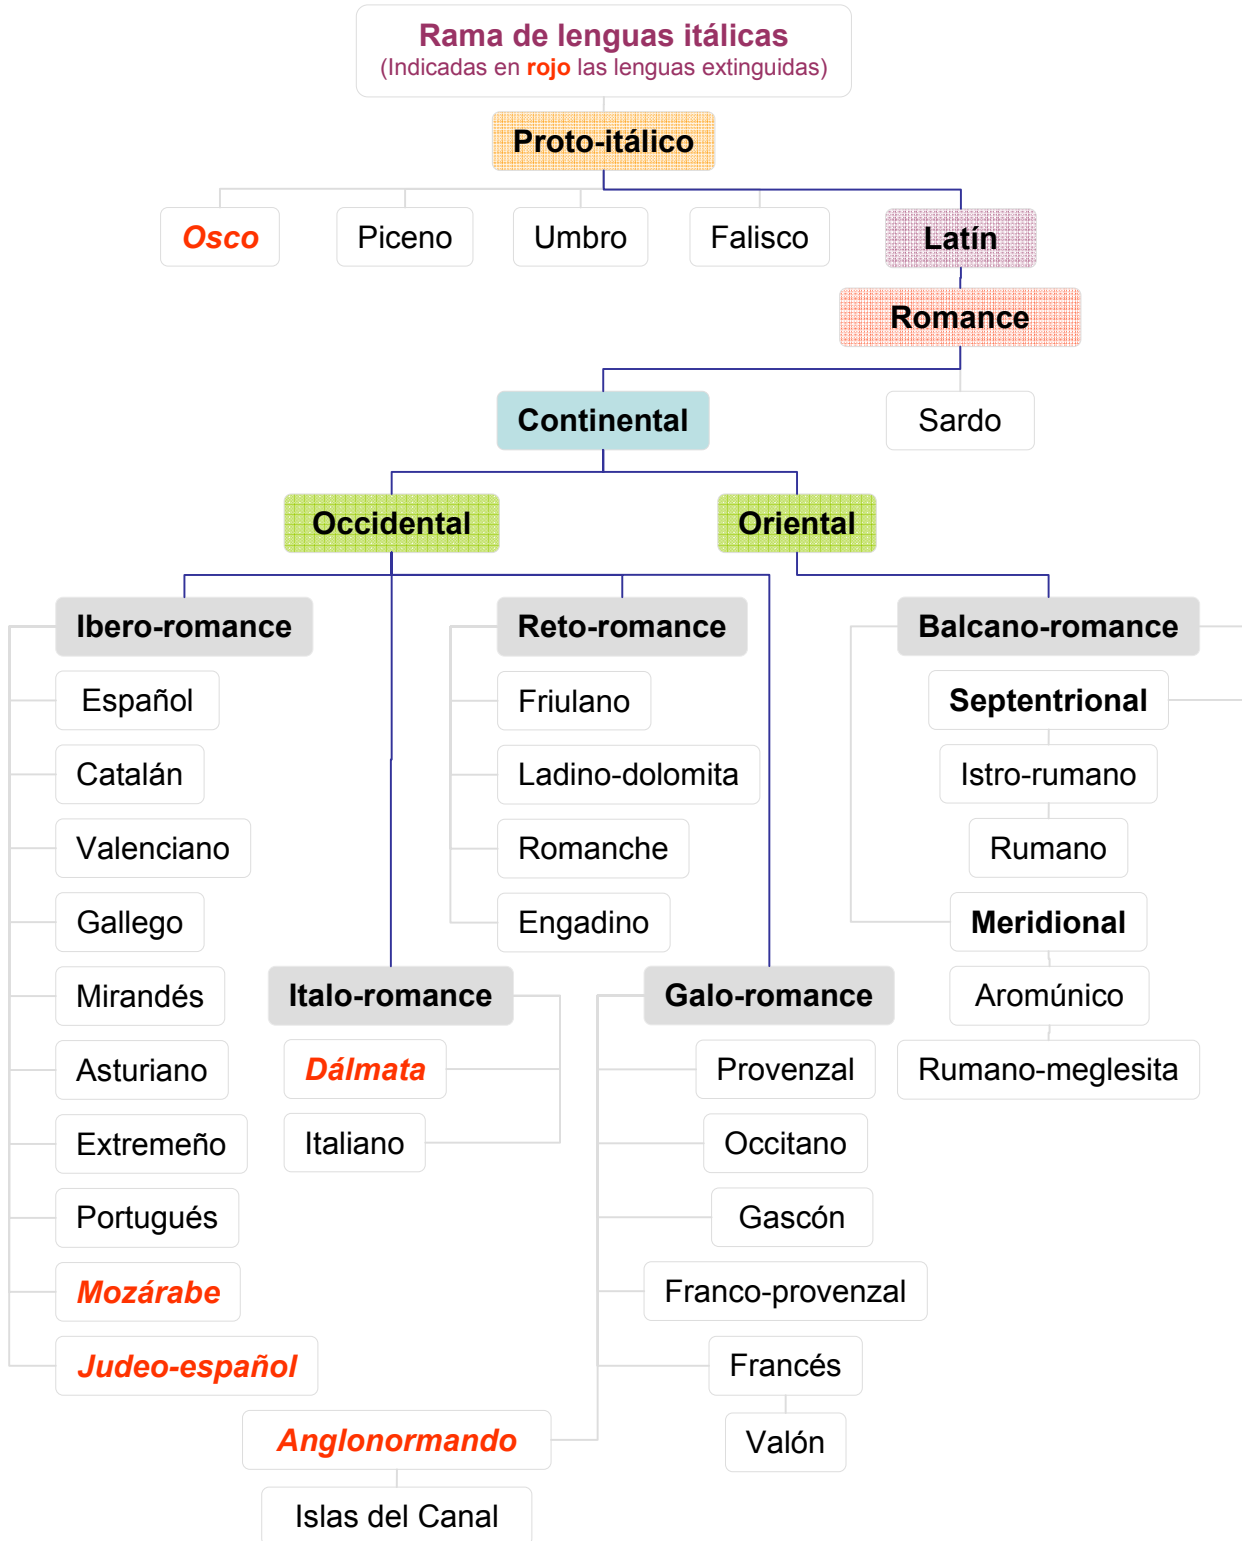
Rama de lenguas itálicas
(Indicadas en rojo las lenguas extinguidas)

Proto-itálico

Osco
Piceno
Umbro
Falisco
Latín

Romance

Continental
Sardo

Occidental
Oriental

Ibero-romance
Español
Catalán
Valenciano
Gallego
Mirandés
Asturiano
Extremeño
Portugués
Mozárabe
Judeo-español

Italo-romance
Dálmata
Italiano

Reto-romance
Friulano
Ladino-dolomita
Romanche
Engadino

Galo-romance
Provenzal
Occitano
Gascón
Franco-provenzal
Francés
Valón

Anglonormando
Islas del Canal

Balcano-romance
Septentrional
Istro-rumano
Rumano
Meridional
Aromúnico
Rumano-meglesita